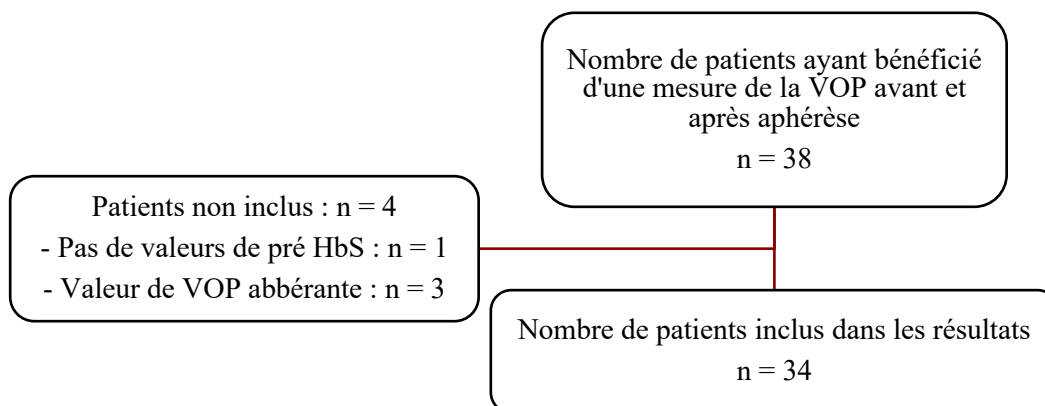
Nombre de patients ayant bénéficié d'une mesure de la VOP avant et après aphérèse
n = 38

Patients non inclus : n = 4
- Pas de valeurs de pré HbS : n = 1
- Valeur de VOP abbérante : n = 3

Nombre de patients inclus dans les résultats
n = 34